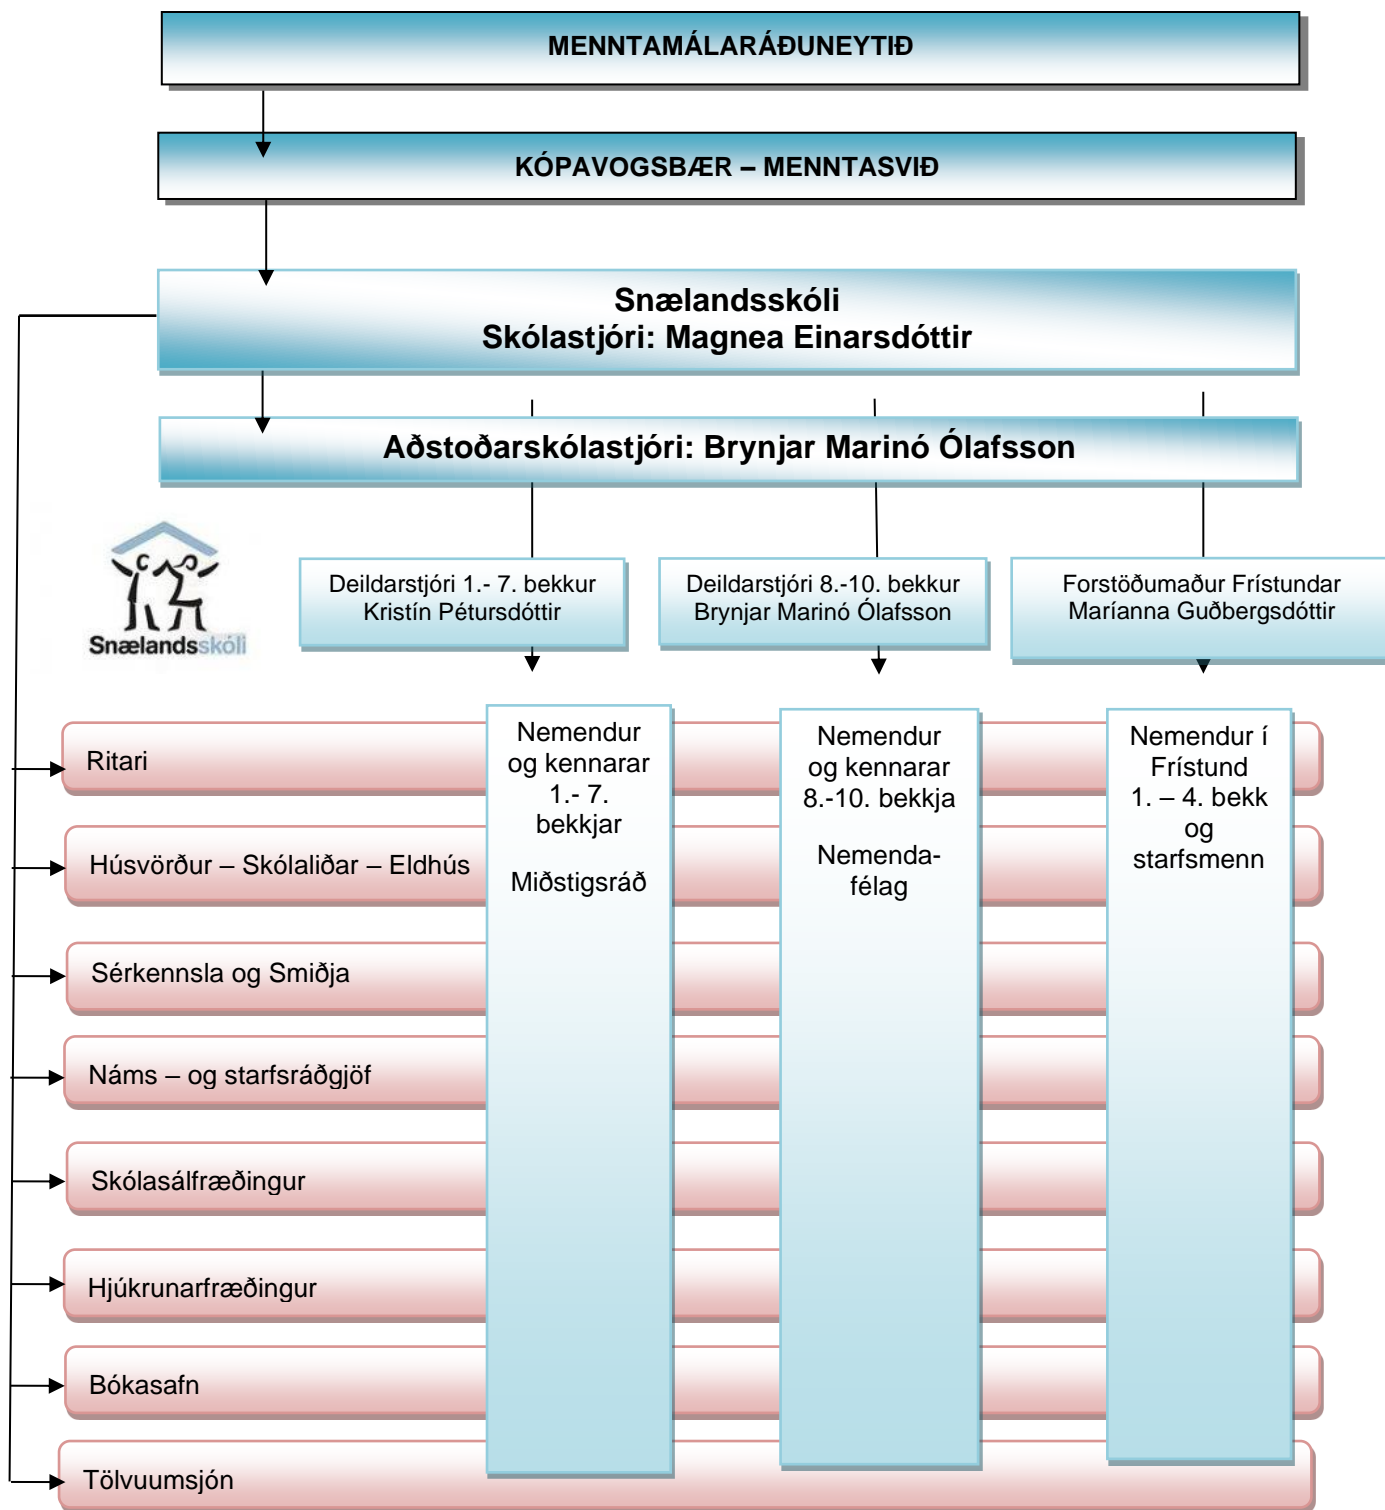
MENNTAMÁLARÁÐUNEYTIÐ

KÓPAVOGSBÆR – MENNTASVIÐ

Snælandsskóli
Skólastjóri: Magnea Einarsdóttir

Aðstoðarskólastjóri: Brynjar Marinó Ólafsson

Snælandsskóli

Deildarstjóri 1.- 7. bekkur
Kristín Pétursdóttir

Deildarstjóri 8.-10. bekkur
Brynjar Marinó Ólafsson

Forstöðumaður Frístundar
Maríanna Guðbergsdóttir

Nemendur og kennarar 1.- 7. bekkjar

Miðstigsráð

Nemendur og kennarar 8.-10. bekkja

Nemenda-félag

Nemendur í Frístund 1. – 4. bekk og starfsmenn

Ritari

Húsvörður – Skólaliðar – Eldhús

Sérkennsla og Smiðja

Náms – og starfsráðgjöf

Skólasálfræðingur

Hjúkrunarfræðingur

Bókasafn

Tölvuumsjón